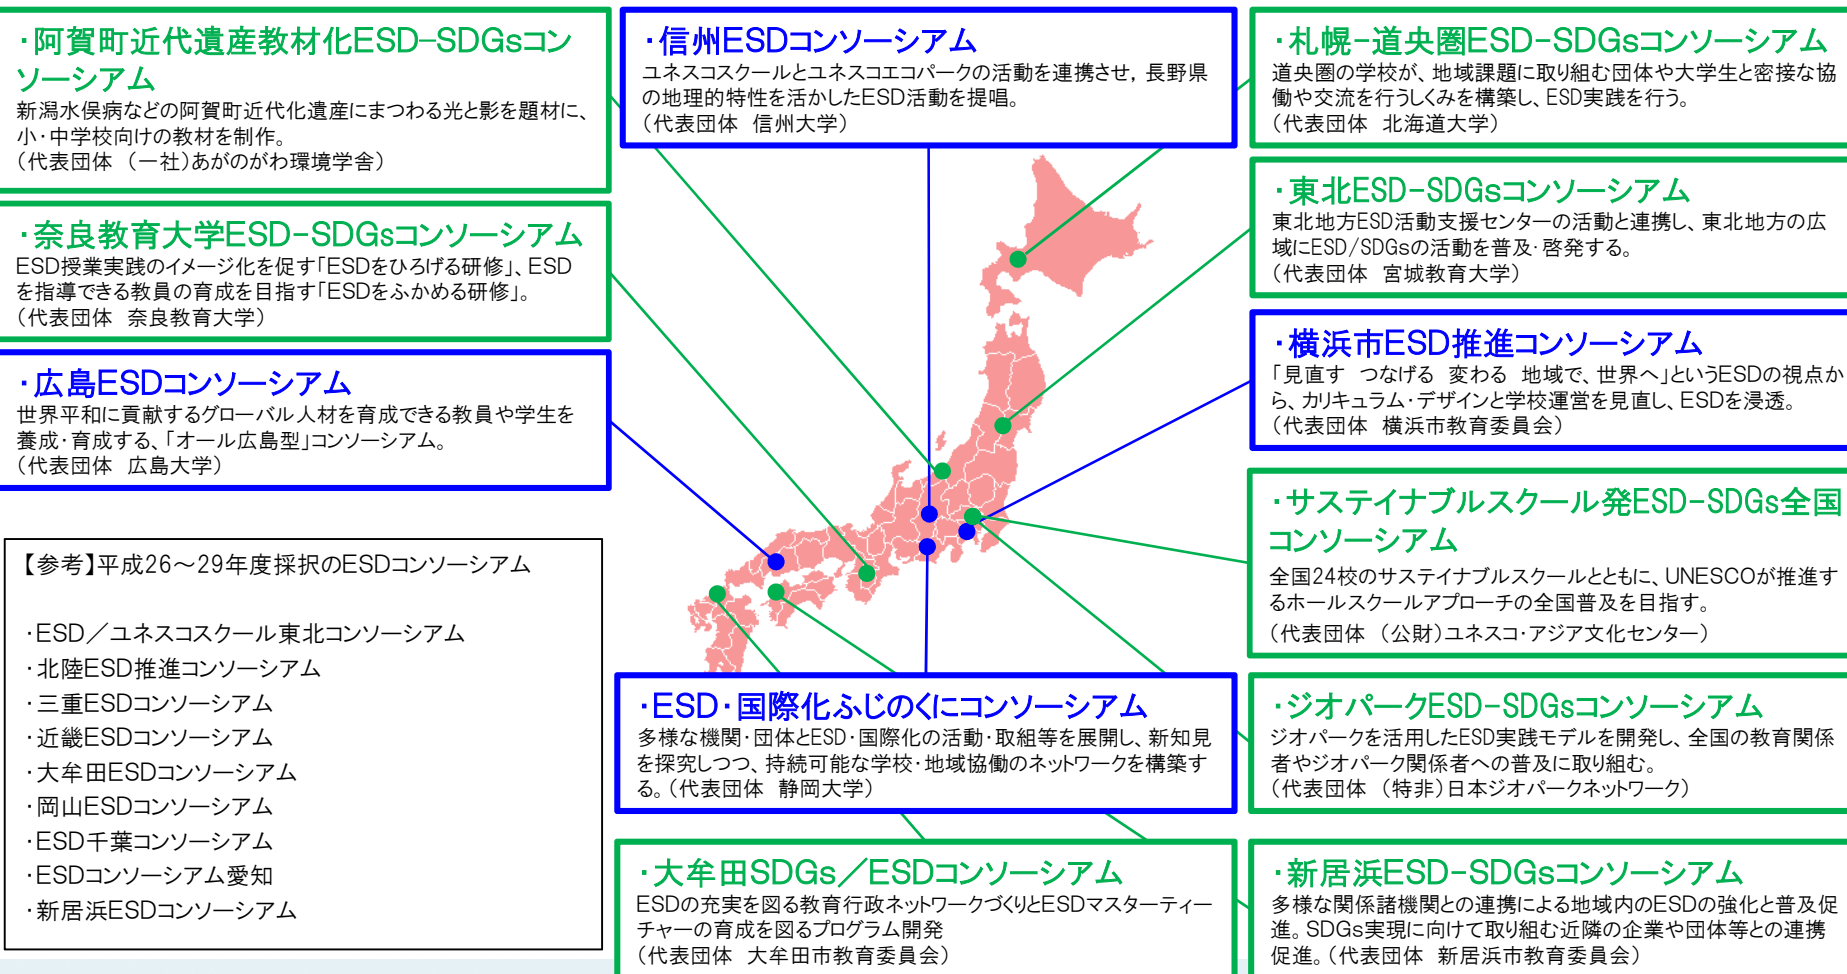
・阿賀町近代遺産教材化ESD-SDGsコンソーシアム
新潟水俣病などの阿賀町近代化遺産にまつわる光と影を題材に、小・中学校向けの教材を制作。
（代表団体 （一社）あがのがわ環境学舎）

・奈良教育大学ESD-SDGsコンソーシアム
ESD授業実践のイメージ化を促す「ESDをひろげる研修」、ESDを指導できる教員の育成を目指す「ESDをふかめる研修」。
（代表団体 奈良教育大学）

・広島ESDコンソーシアム
世界平和に貢献するグローバル人材を育成できる教員や学生を養成・育成する、「オール広島型」コンソーシアム。
（代表団体 広島大学）

【参考】平成26～29年度採択のESDコンソーシアム

・ESD／ユネスコスクール東北コンソーシアム
・北陸ESD推進コンソーシアム
・三重ESDコンソーシアム
・近畿ESDコンソーシアム
・大牟田ESDコンソーシアム
・岡山ESDコンソーシアム
・ESD千葉コンソーシアム
・ESDコンソーシアム愛知
・新居浜ESDコンソーシアム

・信州ESDコンソーシアム
ユネスコスクールとユネスコエコパークの活動を連携させ，長野県の地理的特性を活かしたESD活動を提唱。
（代表団体 信州大学）

・ESD・国際化ふじのくにコンソーシアム
多様な機関・団体とESD・国際化の活動・取組等を展開し、新知見を探究しつつ、持続可能な学校・地域協働のネットワークを構築する。（代表団体 静岡大学）

・大牟田SDGs／ESDコンソーシアム
ESDの充実を図る教育行政ネットワークづくりとESDマスターティーチャーの育成を図るプログラム開発
（代表団体 大牟田市教育委員会）

・札幌-道央圏ESD-SDGsコンソーシアム
道央圏の学校が、地域課題に取り組む団体や大学生と密接な協働や交流を行うしくみを構築し、ESD実践を行う。
（代表団体 北海道大学）

・東北ESD-SDGsコンソーシアム
東北地方ESD活動支援センターの活動と連携し、東北地方の広域にESD/SDGsの活動を普及・啓発する。
（代表団体 宮城教育大学）

・横浜市ESD推進コンソーシアム
「見直す つなげる 変わる 地域で、世界へ」というESDの視点から、カリキュラム・デザインと学校運営を見直し、ESDを浸透。
（代表団体 横浜市教育委員会）

・サステイナブルスクール発ESD-SDGs全国コンソーシアム
全国24校のサステイナブルスクールとともに、UNESCOが推進するホールスクールアプローチの全国普及を目指す。
（代表団体 （公財）ユネスコ・アジア文化センター）

・ジオパークESD-SDGsコンソーシアム
ジオパークを活用したESD実践モデルを開発し、全国の教育関係者やジオパーク関係者への普及に取り組む。
（代表団体 （特非）日本ジオパークネットワーク）

・新居浜ESD-SDGsコンソーシアム
多様な関係諸機関との連携による地域内のESDの強化と普及促進。SDGs実現に向けて取り組む近隣の企業や団体等との連携促進。（代表団体 新居浜市教育委員会）